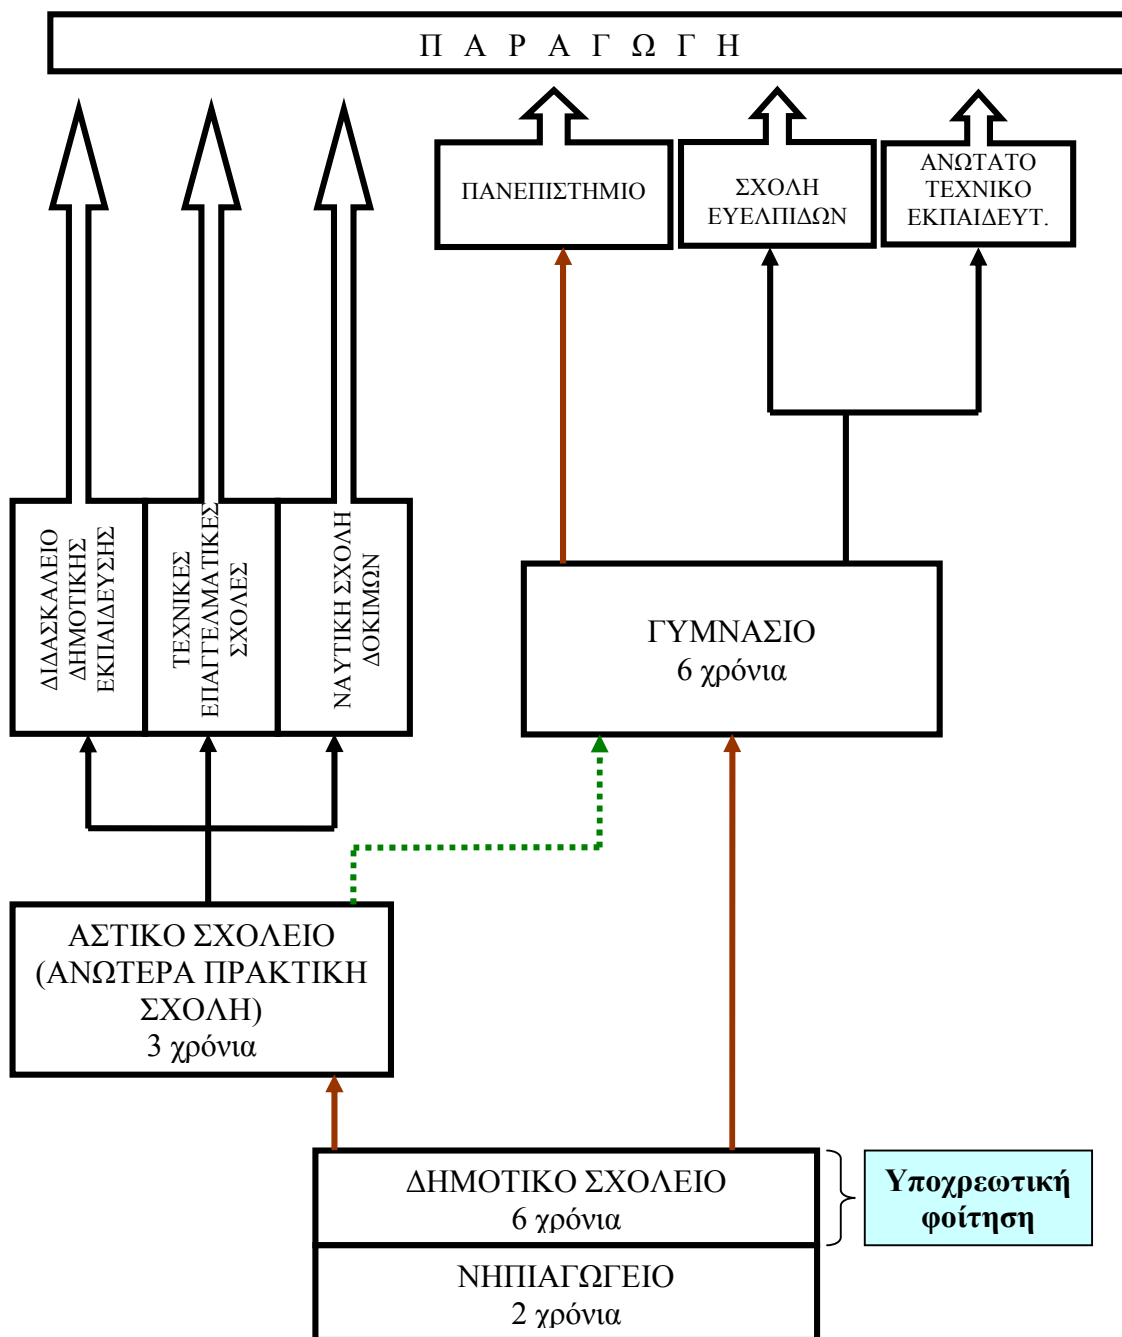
Π Α Ρ Α Γ Ω Γ Η

ΠΑΝΕΠΙΣΤΗΜΙΟ

ΣΧΟΛΗ ΕΥΕΛΠΙΔΩΝ

ΑΝΩΤΑΤΟ ΤΕΧΝΙΚΟ ΕΚΠΑΙΔΕΥΤ.

ΔΙΔΑΣΚΑΛΕΙΟ ΔΗΜΟΤΙΚΗΣ ΕΚΠΑΙΔΕΥΣΗΣ

ΤΕΧΝΙΚΕΣ ΕΠΑΓΓΕΛΜΑΤΙΚΕΣ ΣΧΟΛΕΣ

ΝΑΥΤΙΚΗ ΣΧΟΛΗ ΔΟΚΙΜΩΝ

ΓΥΜΝΑΣΙΟ
6 χρόνια

ΑΣΤΙΚΟ ΣΧΟΛΕΙΟ (ΑΝΩΤΕΡΑ ΠΡΑΚΤΙΚΗ ΣΧΟΛΗ)
3 χρόνια

ΔΗΜΟΤΙΚΟ ΣΧΟΛΕΙΟ
6 χρόνια

Υποχρεωτική φοίτηση

ΝΗΠΙΑΓΩΓΕΙΟ
2 χρόνια